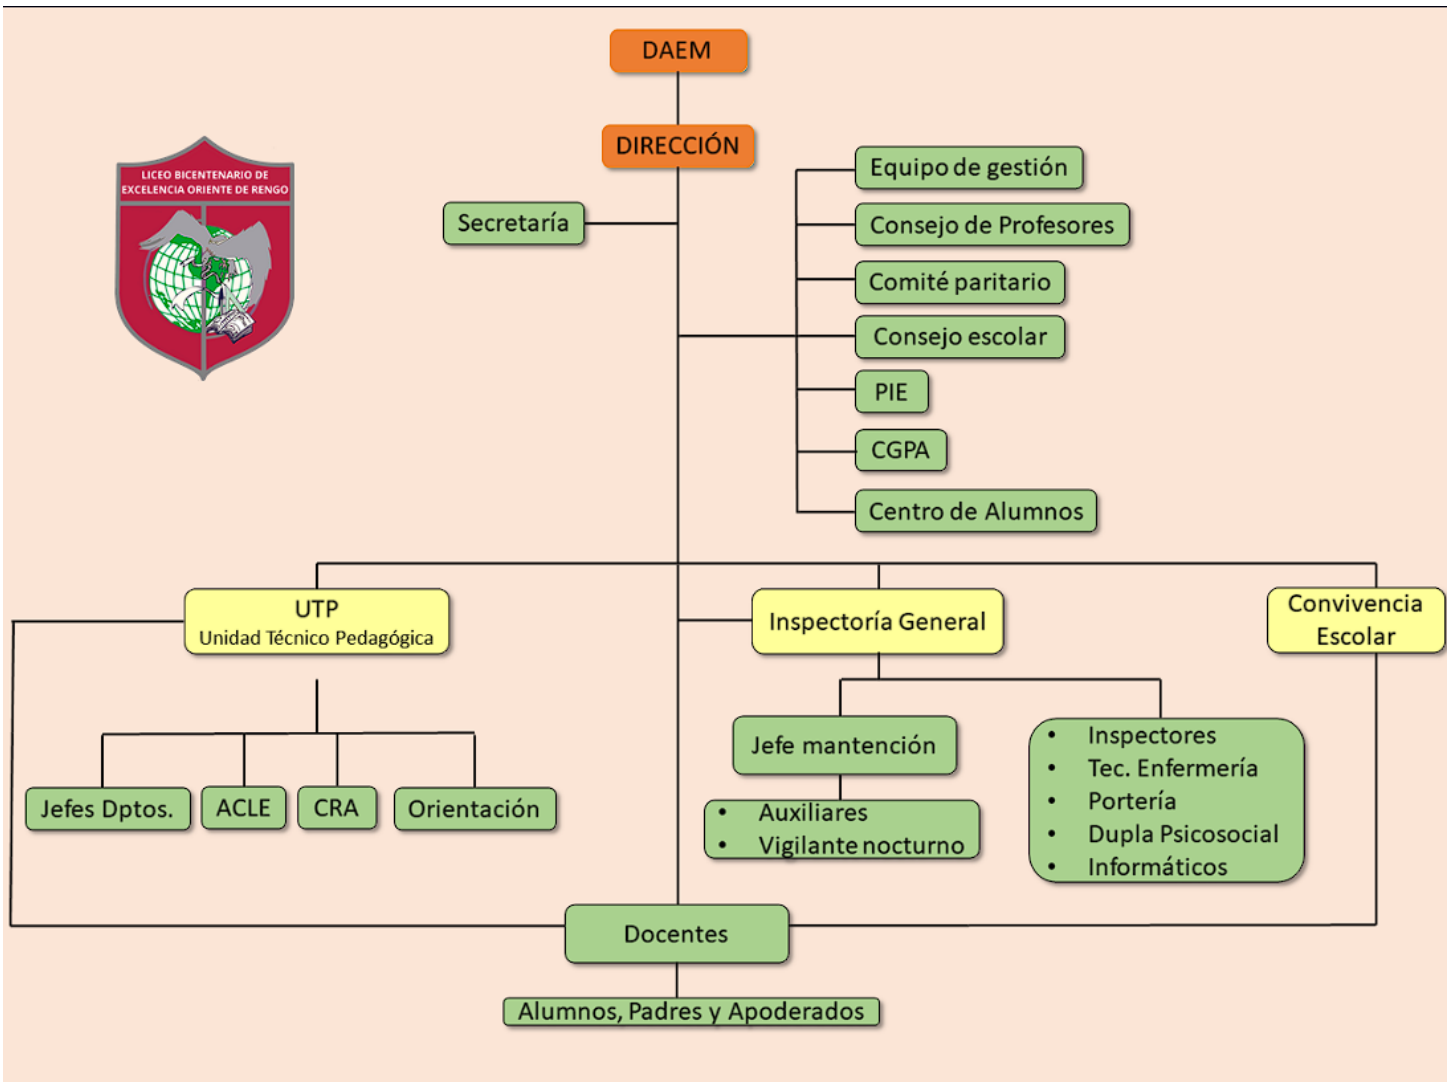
DAEM

DIRECCIÓN

LICEO BICENTENARIO DE EXCELENCIA ORIENTE DE RENGO

Secretaría

Equipo de gestión

Consejo de Profesores

Comité paritario

Consejo escolar

PIE

CGPA

Centro de Alumnos

UTP
Unidad Técnico Pedagógica

Inspectoría General

Convivencia Escolar

Jefes Dptos.

ACLE

CRA

Orientación

Jefe mantención

- Auxiliares
- Vigilante nocturno

- Inspectores
- Tec. Enfermería
- Portería
- Dupla Psicosocial
- Informáticos

Docentes

Alumnos, Padres y Apoderados